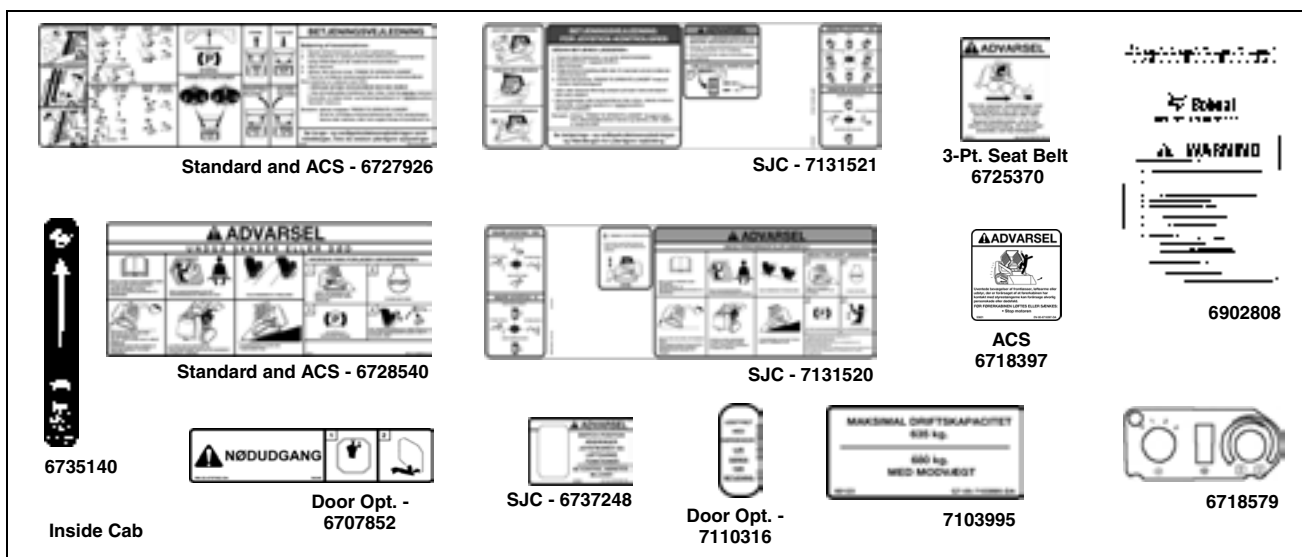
BETJENINGSVEJLEDNING

Standard and ACS - 6727926

SJC - 7131521

ADVARSEL

3-Pt. Seat Belt
6725370

Bobcat

WARNING

6902808

ADVARSEL

Standard and ACS - 6728540

ADVARSEL

SJC - 7131520

ADVARSEL

ACS
6718397

6735140

NØDUDGANG

Door Opt. -
6707852

ADVARSEL

SJC - 6737248

Door Opt. -
7110316

MAKSIMAL DRIFTSKAPACITET
635 kg.

680 kg.
MED MODVÆGT

7103995

6718579

Inside Cab